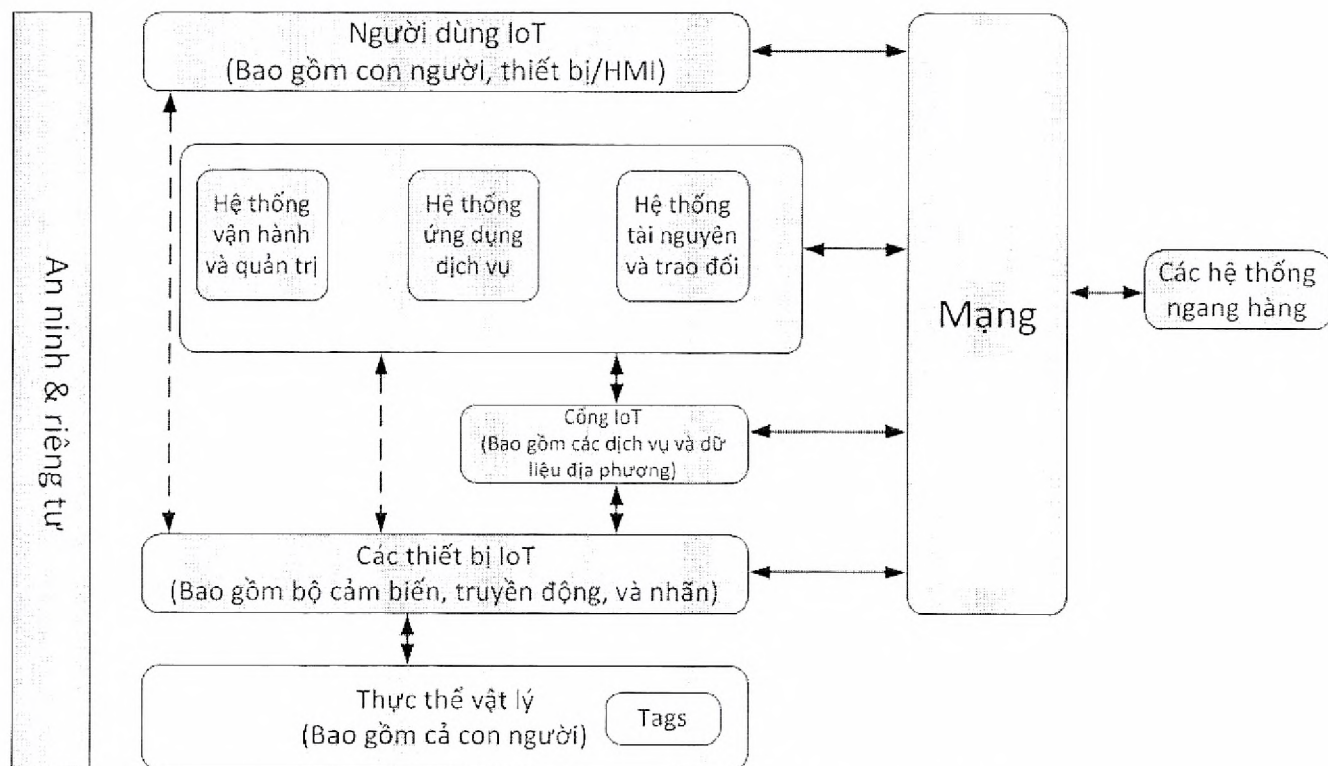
An ninh & riêng tư

Người dùng IoT
(Bao gồm con người, thiết bị/HMI)

Hệ thống vận hành và quản trị

Hệ thống ứng dụng dịch vụ

Hệ thống tài nguyên và trao đổi

Mạng

Các hệ thống ngang hàng

Cổng IoT
(Bao gồm các dịch vụ và dữ liệu địa phương)

Các thiết bị IoT
(Bao gồm bộ cảm biến, truyền động, và nhãn)

Thực thể vật lý
(Bao gồm cả con người)

Tags